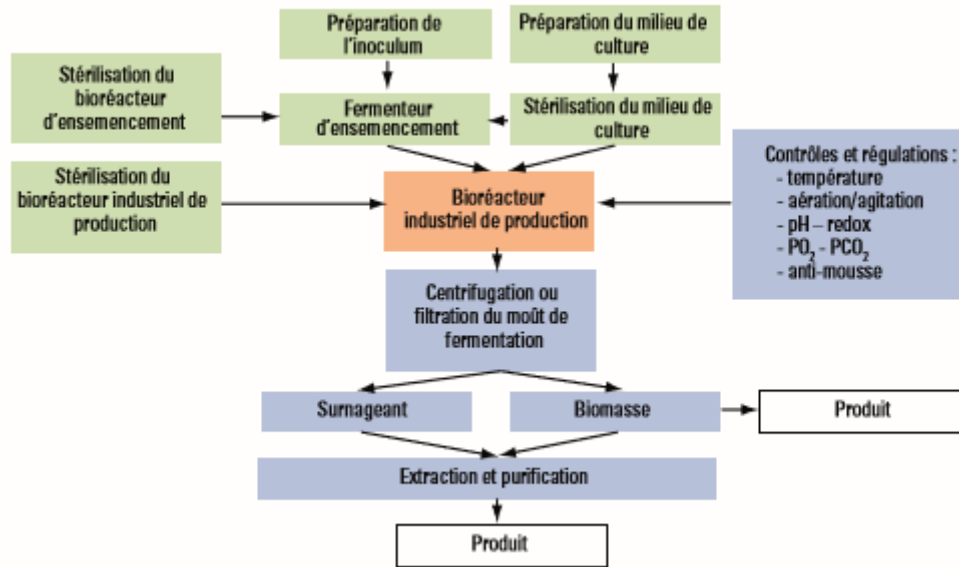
Préparation de l'inoculum

Préparation du milieu de culture

Stérilisation du bioréacteur d'ensemencement

Fermenteur d'ensemencement

Stérilisation du milieu de culture

Stérilisation du bioréacteur industriel de production

Bioréacteur industriel de production

Contrôles et régulations :
- température
- aération/agitation
- pH – redox
- $PO_2$ - $PCO_2$
- anti-mousse

Centrifugation ou filtration du moût de fermentation

Surnageant

Biomasse

Produit

Extraction et purification

Produit